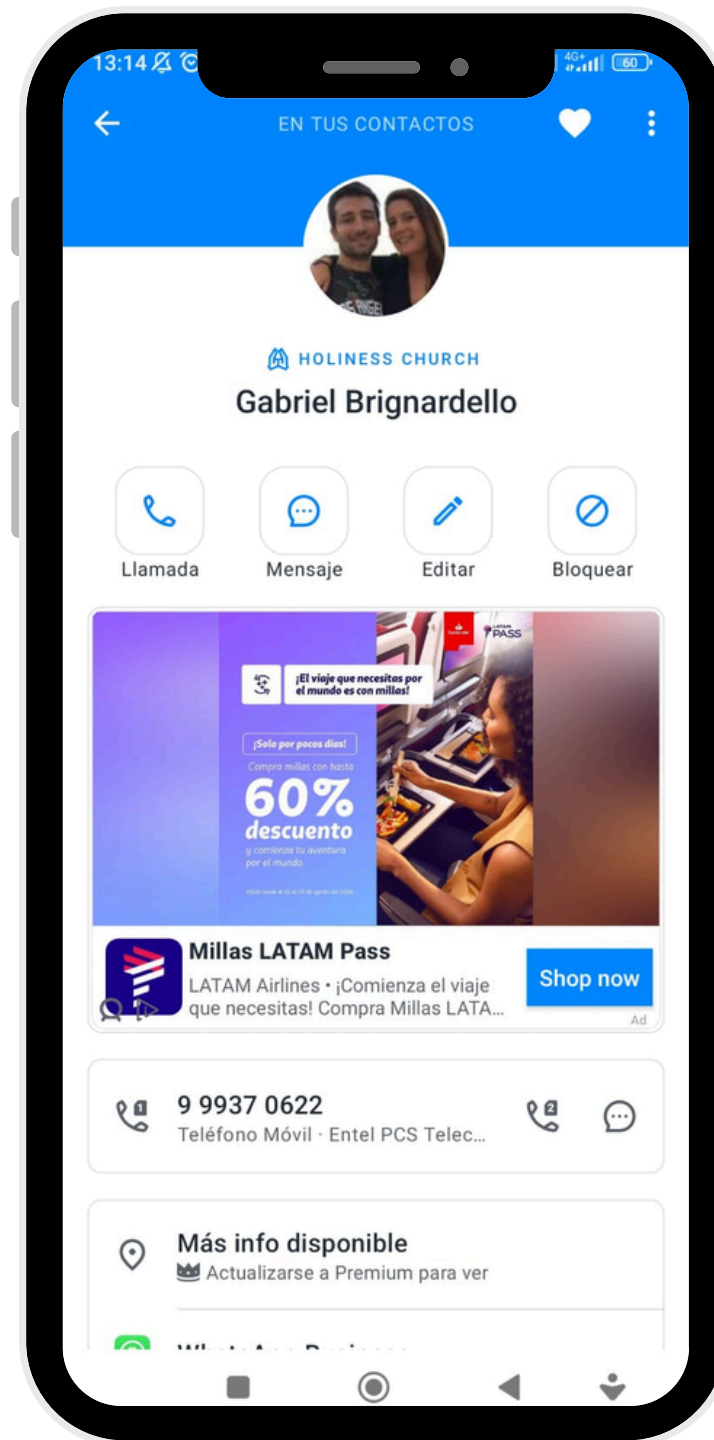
13:14

4G+ 60

EN TUS CONTACTOS

HOLINESS CHURCH

Gabriel Brignardello

Llamada

Mensaje

Editar

Bloquear

¡El viaje que necesitas por el mundo es con millas!

LATAM PASS

¡Solo por pocos días!

Compra millas con hasta

60% descuento

y comienza tu aventura por el mundo.

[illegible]

Millas LATAM Pass

LATAM Airlines • ¡Comienza el viaje que necesitas! Compra Millas LATA...

Shop now

Ad

9 9937 0622

Teléfono Móvil · Entel PCS Telec...

Más info disponible

Actualizarse a Premium para ver

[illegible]